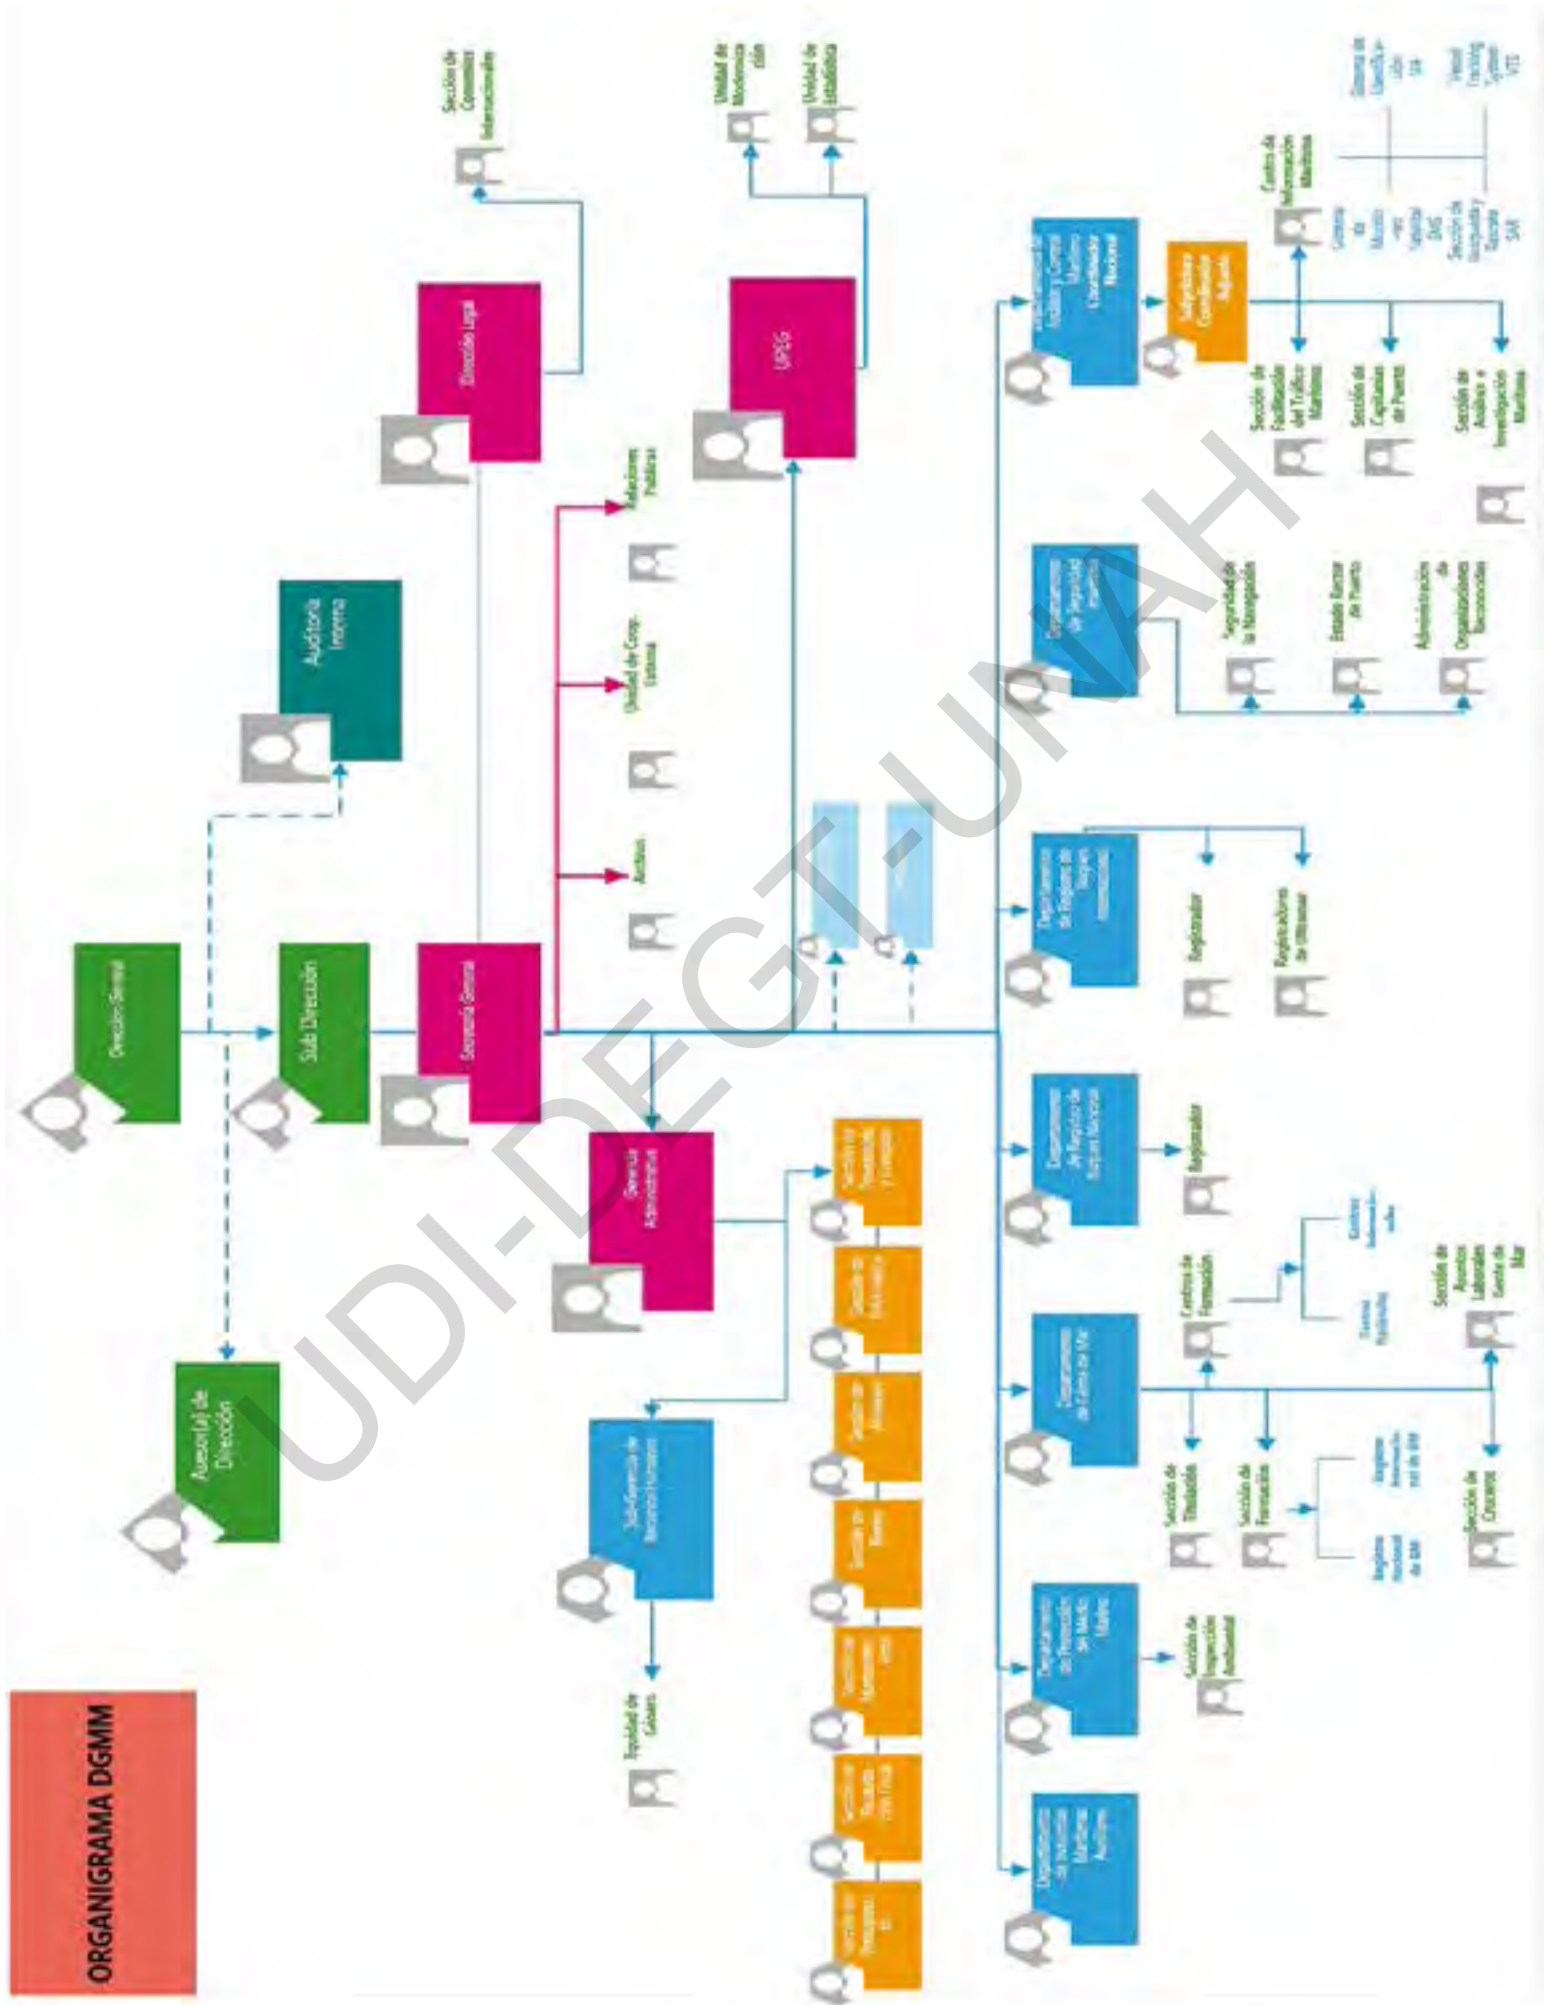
ORGANIGRAMA DGMM

Dirección General

Sub Dirección

Asesor(a) de Dirección

Auditoria Interna

Secretaría General

Dirección Legal

Sección de Convenios Internacionales

UPEG

Unidad de Modernización

Unidad de Estadística

Archivo

Unidad de Coop. Externa

Relaciones Públicas

Gerencia Administrativa

Sub-Gerencia de Recursos Humanos

Tesorería de Gólaes

Sección de Presupuesto

Sección de Recursos Financieros

Sección de Mantenimiento

Sección de Bienes

Sección de Almacén

Sección de Informática

Sección de Transporte y Compras

Departamento de Asuntos Marítimos Aduana

Departamento de Protección del Medio Marino

Sección de Inspección Ambiental

Departamento de Gente de Mar

Sección de Titulación

Sección de Formación

Registro Nacional de GM

Registro Internacional de GM

Sección de Convenios

Centros de Formación

Sección de Asuntos Laborales Gente de Mar

Departamento de Registro de Buques Nacional

Registrador

Departamento de Registro de Buques Internacional

Registrador

Registradores de Ultramar

Departamento de Seguridad Marítima

Seguridad de la Navegación

Estado Rector de Puerto

Administración de Organizaciones Reconocidas

Departamento de Análisis y Control Marítimo Coordinador Nacional

Subjefatura Coordinador Adjunto

Sección de Facilitación del Tráfico Marítimo

Sección de Capitanías de Puerto

Sección de Análisis e Investigación Marítima

Centro de Información Marítima

UDI-DEGT-UNAH